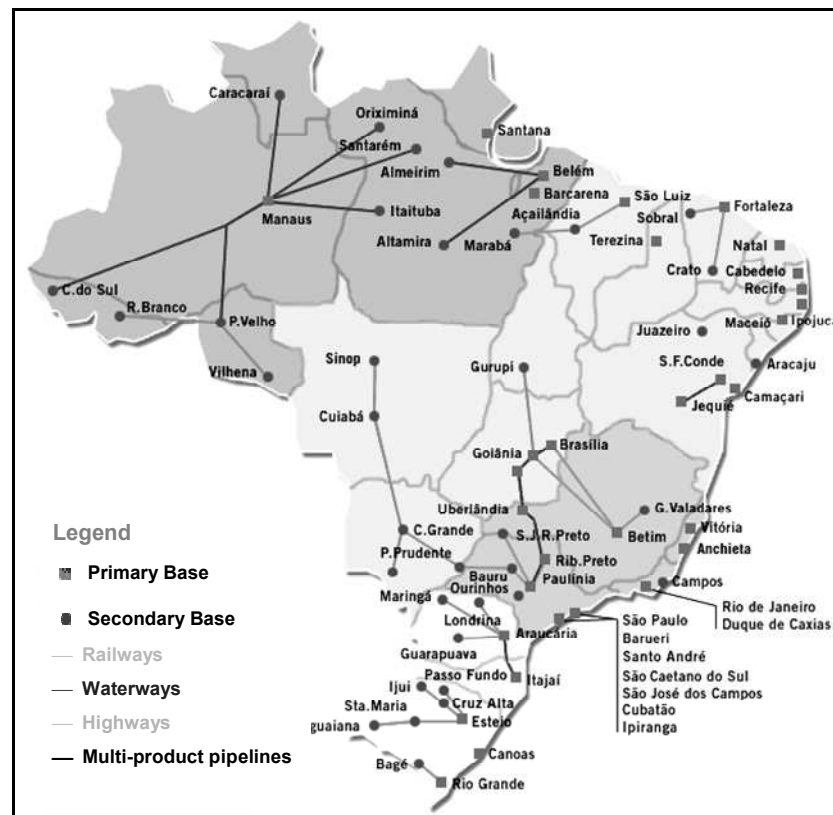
Caracaraí
Oriximiná
Santana
Santarém
Belém
Almeirim
Barcarena
Manaus
Itaituba
São Luiz
Fortaleza
Açailândia
Sobral
Altamira
Marabá
Terezina
Natal
C.do Sul
Crato
Cabedelo
R.Branco
Recife
P.Velho
Maceió
Ipojuca
Juazeiro
Vilhena
Sinop
Gurupi
S.F.Conde
Aracaju
Camaçari
Jequié
Cuiabá
Brasília
Goiânia
Uberlândia
G.Valadares
Vitória
Legend
C.Grande
S.J.R.Preto
Betim
Anchieta
P.Prudente
Rib.Preto
Primary Base
Bauru
Paulínia
Campos
Ourinhos
Secondary Base
Maringá
Rio de Janeiro
Duque de Caxias
Londrina
Railways
Araucária
São Paulo
Barueri
Guarapuava
Santo André
Waterways
Passo Fundo
Itajaí
São Caetano do Sul
Ijuí
São José dos Campos
Cruz Alta
Highways
Sta.Maria
Cubatão
guaiana
Esteio
Ipiranga
Multi-product pipelines
Canoas
Bagé
Rio Grande